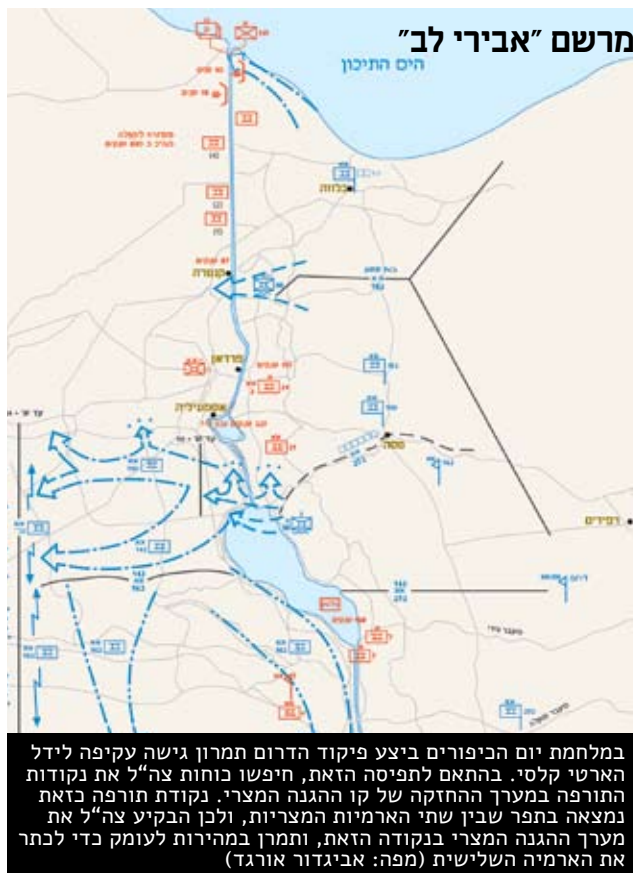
מרשם "אבירי לב"

הים התיכון

בלוזה

קנטרה

פירדאן

אסמעיליה

טסה

רפידים

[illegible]

במלחמת יום הכיפורים ביצע פיקוד הדרום תמרון גישה עקיפה לידל הארטי קלסי. בהתאם לתפיסה הזאת, חיפשו כוחות צה"ל את נקודות התורפה במערך ההחזקה של קו ההגנה המצרי. נקודת תורפה כזאת נמצאה בתפר שבין שתי הארמיות המצריות, ולכן הבקיע צה"ל את מערך ההגנה המצרי בנקודה הזאת, ותמרן במהירות לעומק כדי לכתר את הארמיה השלישית (מפה: אביגדור אורגד)